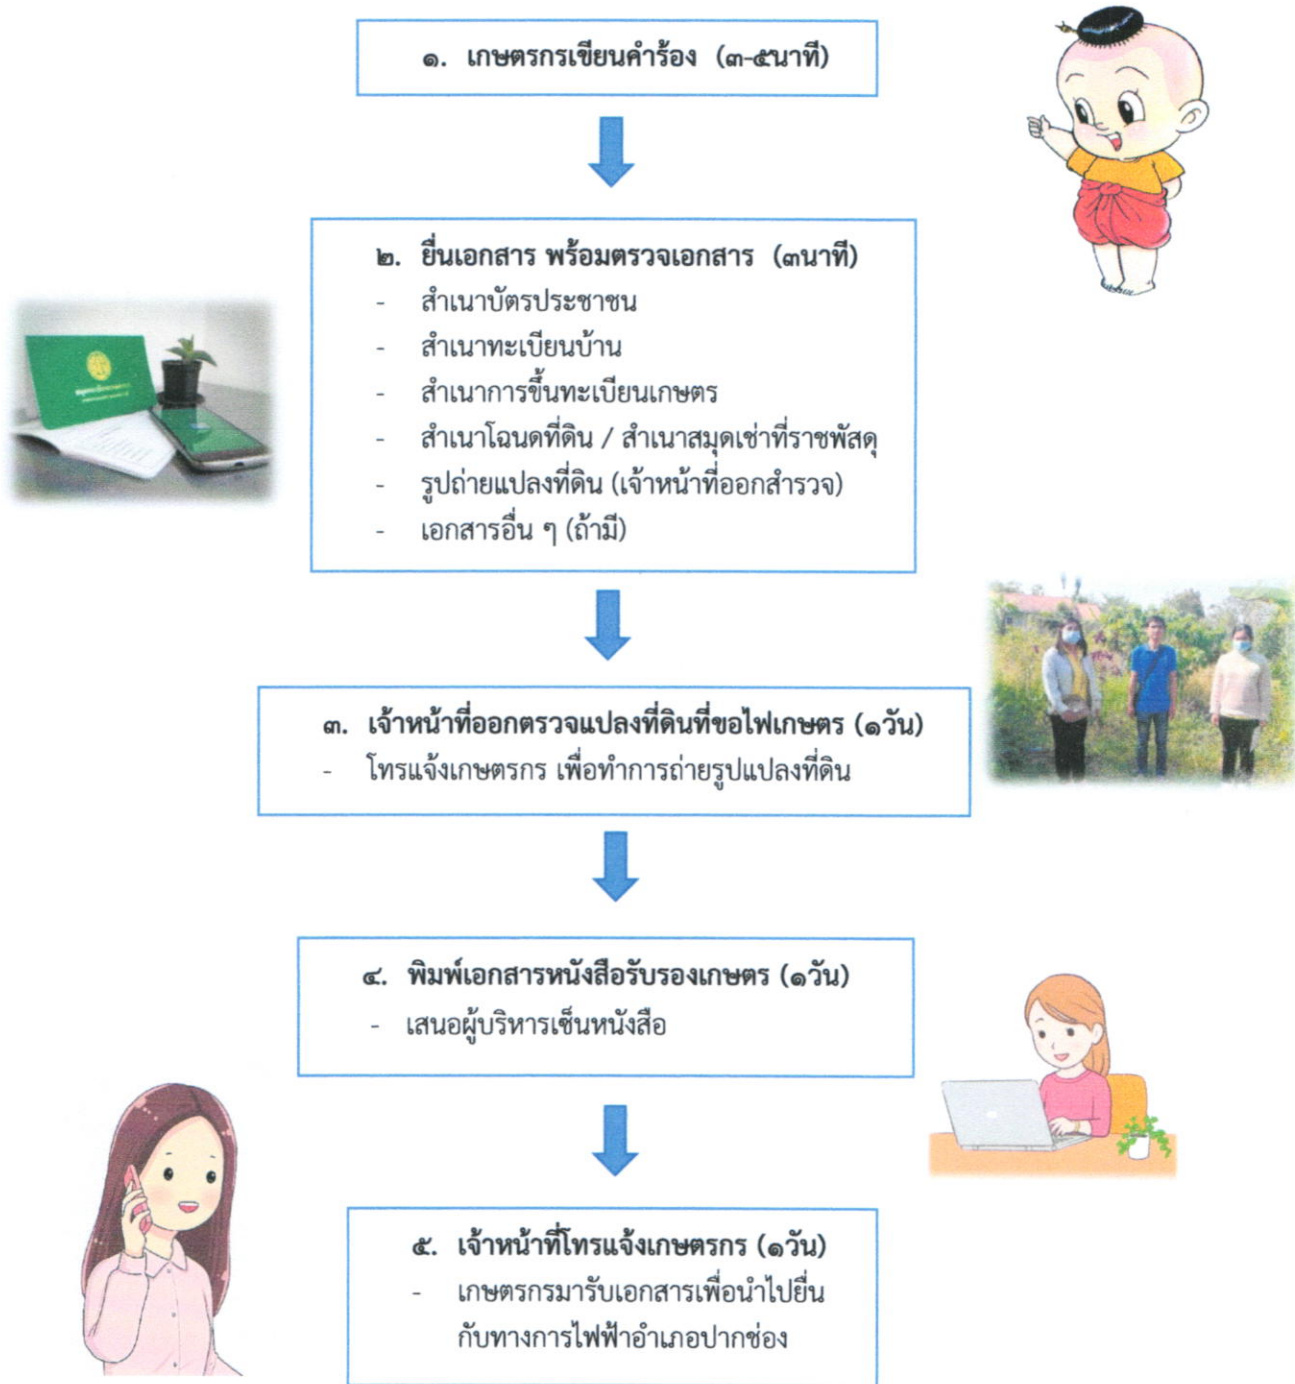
๑. เกษตรกรเขียนคำร้อง (๓-๕นาที)

๒. ยื่นเอกสาร พร้อมตรวจเอกสาร (๓นาที)
- สำเนาบัตรประชาชน
- สำเนาทะเบียนบ้าน
- สำเนาการขึ้นทะเบียนเกษตร
- สำเนาโฉนดที่ดิน / สำเนาสมุดเช่าที่ราชพัสดุ
- รูปถ่ายแปลงที่ดิน (เจ้าหน้าที่ออกสำรวจ)
- เอกสารอื่น ๆ (ถ้ามี)

๓. เจ้าหน้าที่ออกตรวจแปลงที่ดินที่ขอไฟเกษตร (๑วัน)
- โทรแจ้งเกษตรกร เพื่อทำการถ่ายรูปแปลงที่ดิน

๔. พิมพ์เอกสารหนังสือรับรองเกษตร (๑วัน)
- เสนอผู้บริหารเซ็นหนังสือ

๕. เจ้าหน้าที่โทรแจ้งเกษตรกร (๑วัน)
- เกษตรกรมารับเอกสารเพื่อนำไปยื่นกับทางการไฟฟ้าอำเภอปากช่อง